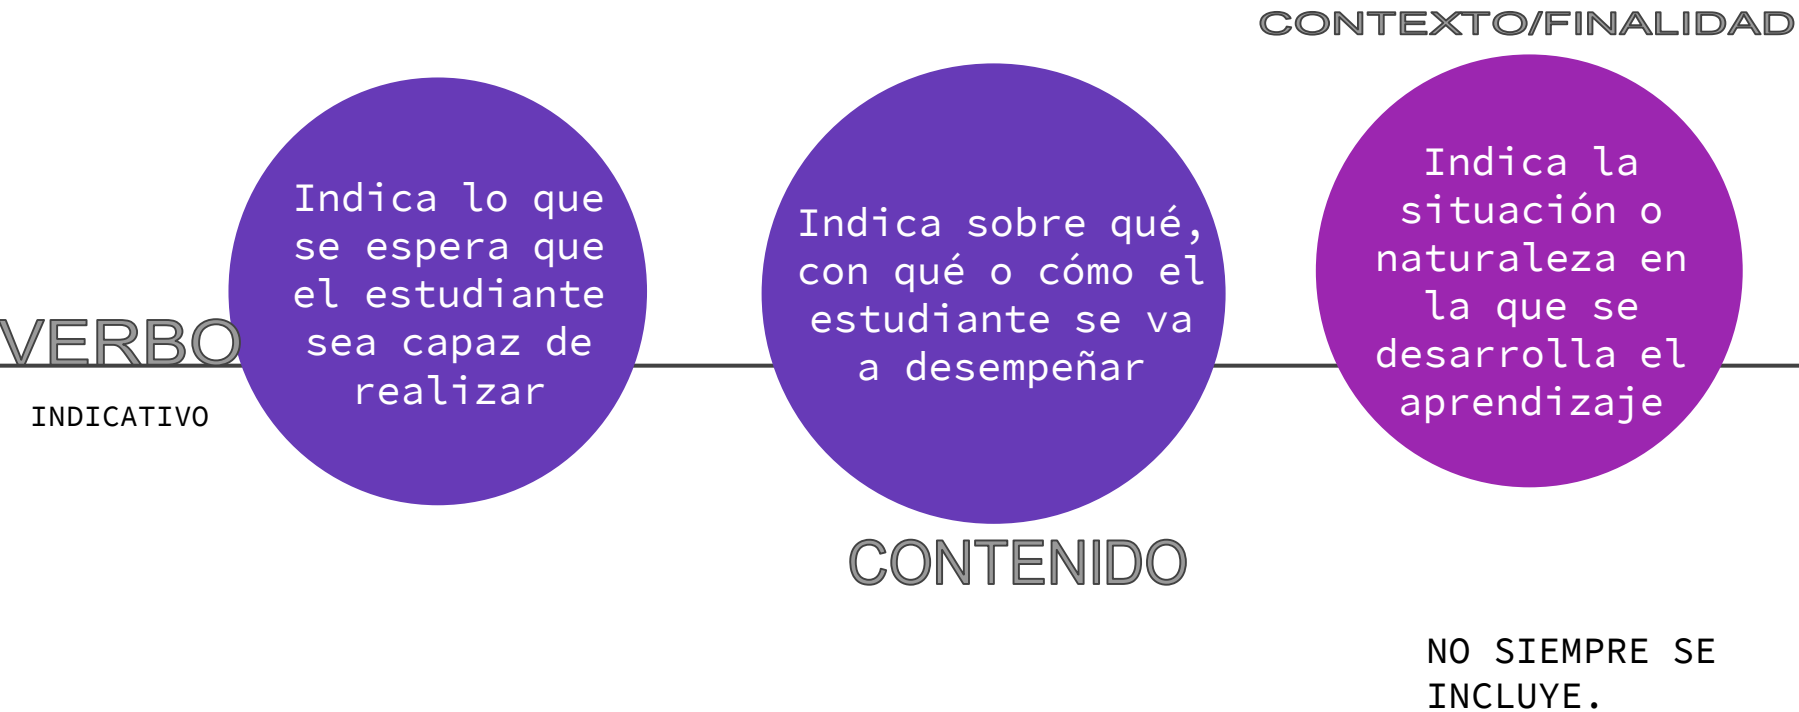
CONTEXTO/FINALIDAD

VERBO

INDICATIVO

Indica lo que se espera que el estudiante sea capaz de realizar

Indica sobre qué, con qué o cómo el estudiante se va a desempeñar

CONTENIDO

Indica la situación o naturaleza en la que se desarrolla el aprendizaje

NO SIEMPRE SE INCLUYE.